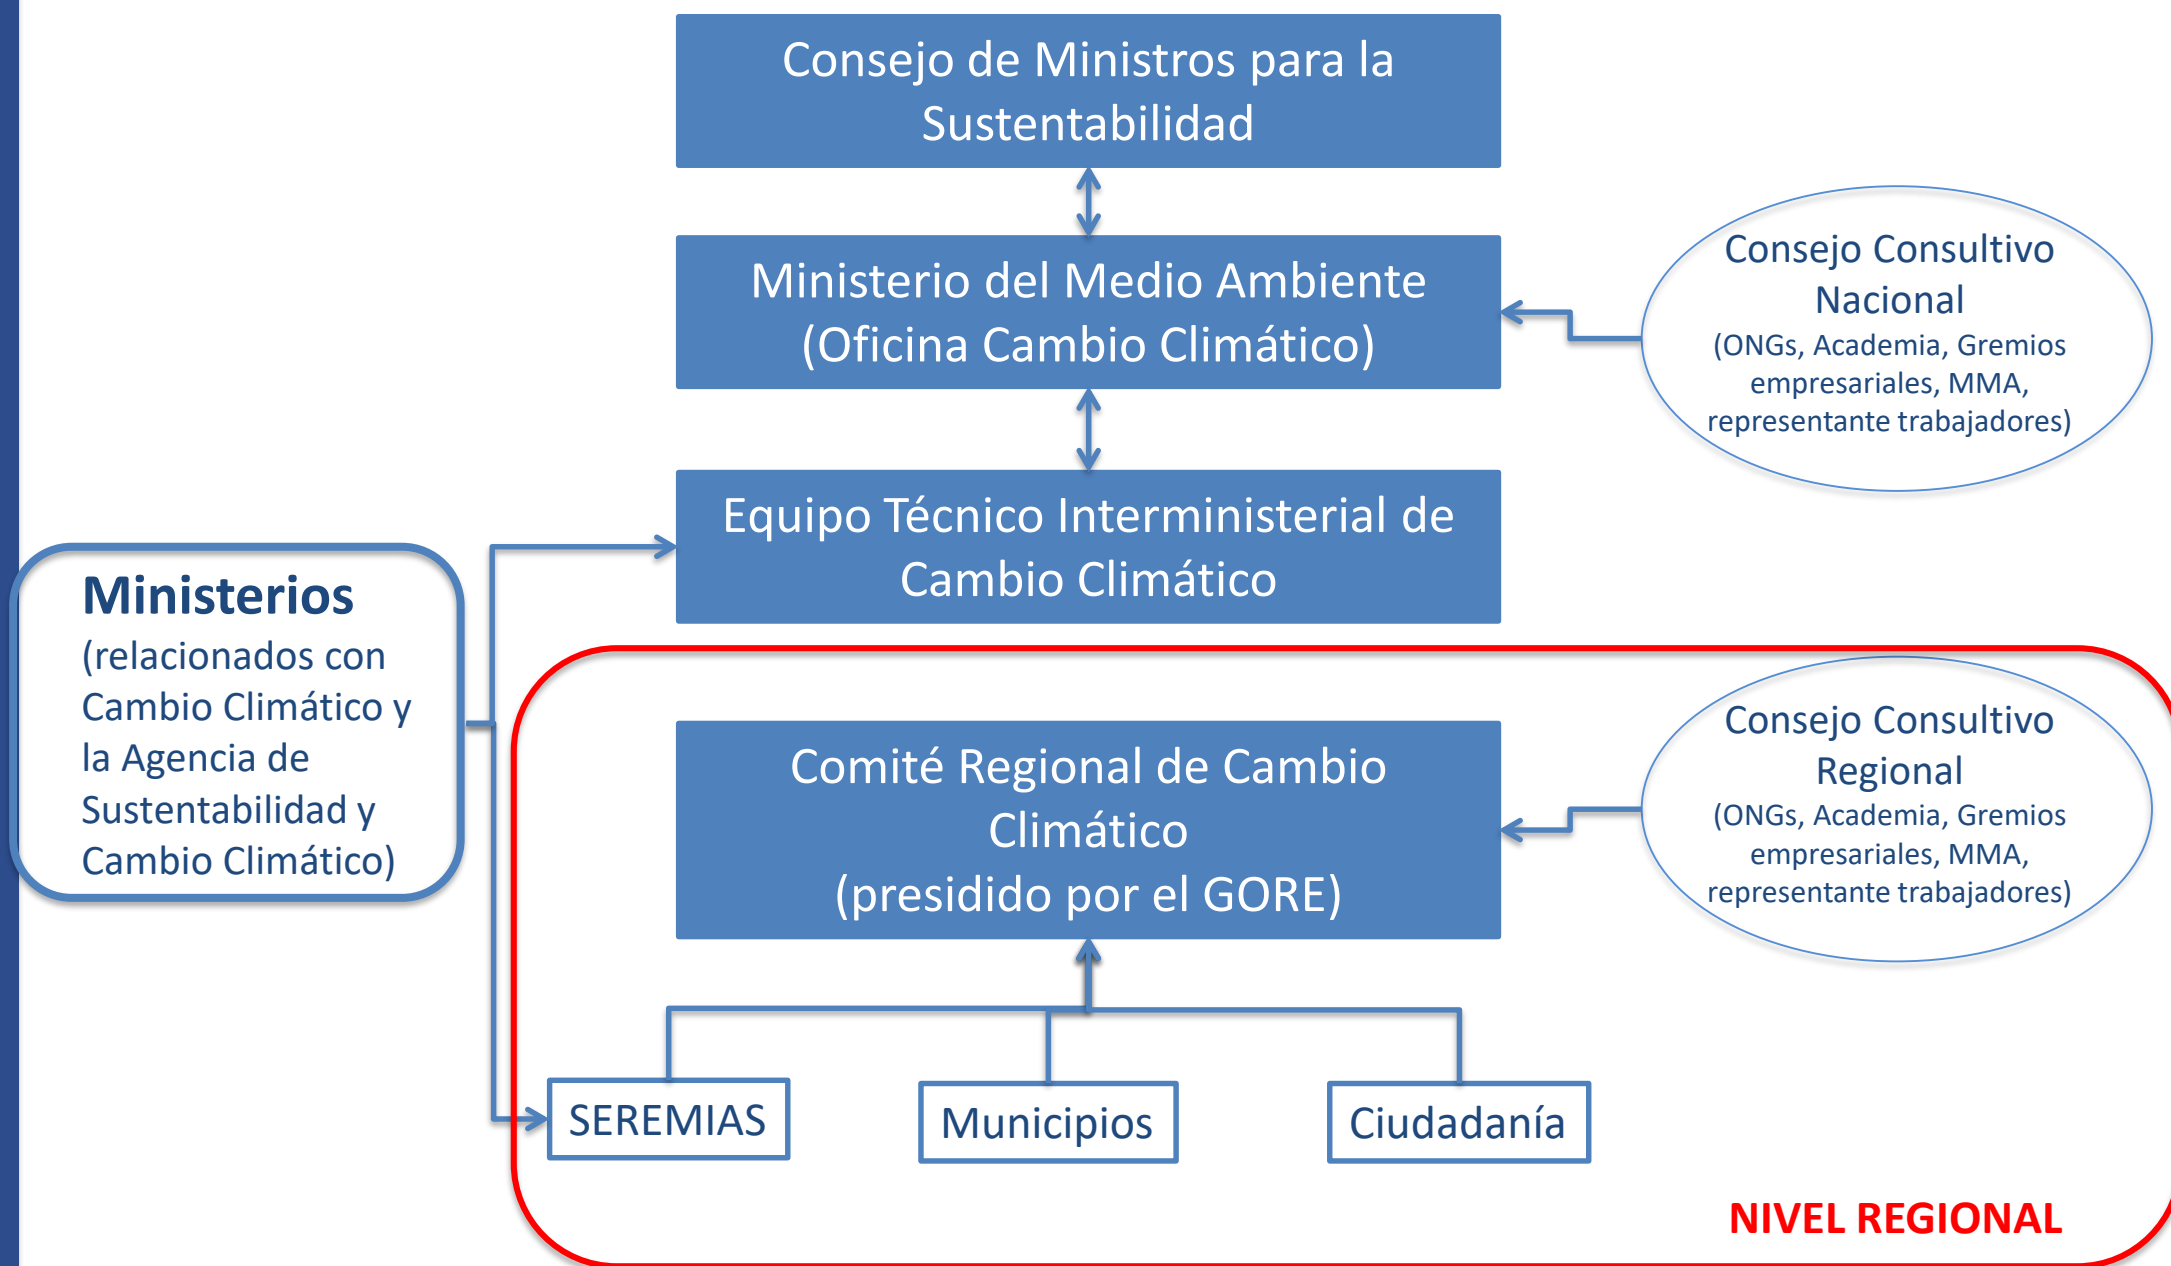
Consejo de Ministros para la Sustentabilidad

Ministerio del Medio Ambiente (Oficina Cambio Climático)

Consejo Consultivo Nacional
(ONGs, Academia, Gremios empresariales, MMA, representante trabajadores)

Equipo Técnico Interministerial de Cambio Climático

Ministerios
(relacionados con Cambio Climático y la Agencia de Sustentabilidad y Cambio Climático)

Comité Regional de Cambio Climático
(presidido por el GORE)

Consejo Consultivo Regional
(ONGs, Academia, Gremios empresariales, MMA, representante trabajadores)

SEREMIAS

Municipios

Ciudadanía

NIVEL REGIONAL